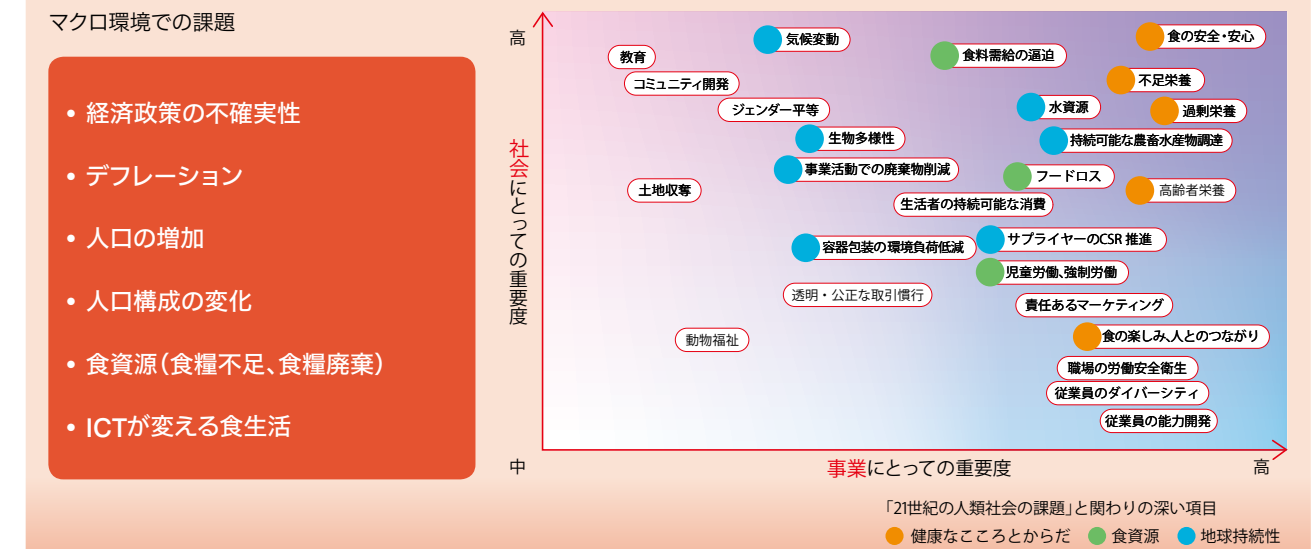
マクロ環境での課題

• 経済政策の不確実性
• デフレーション
• 人口の増加
• 人口構成の変化
• 食資源（食糧不足、食糧廃棄）
• ICTが変える食生活

高
社会にとっての重要度
中

気候変動
教育
コミュニティ開発
ジェンダー平等
生物多様性
事業活動での廃棄物削減
土地収奪
容器包装の環境負荷低減
透明・公正な取引慣行
動物福祉
食料需給の逼迫
食の安全・安心
不足栄養
水資源
過剰栄養
持続可能な農畜水産物調達
フードロス
高齢者栄養
生活者の持続可能な消費
サプライヤーのCSR 推進
児童労働、強制労働
責任あるマーケティング
食の楽しみ、人とのつながり
職場の労働安全衛生
従業員のダイバーシティ
従業員の能力開発

事業にとっての重要度
高

「21世紀の人類社会の課題」と関わりの深い項目
健康なこころとからだ　食資源　地球持続性